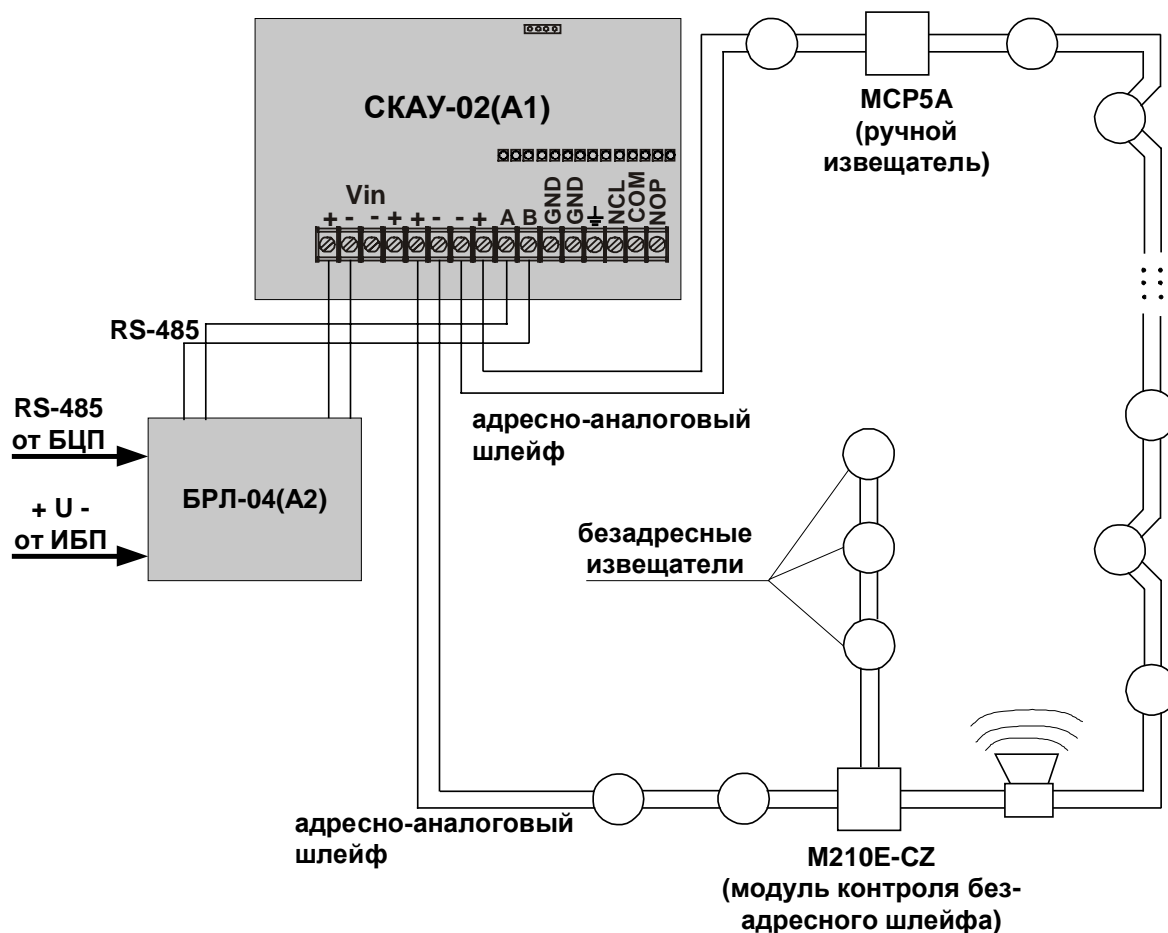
СКАУ-02(А1)

Vin
+ - - + + - - + A B GND GND ⏚ NCL COM NOP

MCP5A
(ручной
извещатель)

RS-485

RS-485
от БЦП

+ U -
от ИБП

БРЛ-04(А2)

адресно-аналоговый
шлейф

безадресные
извещатели

адресно-аналоговый
шлейф

M210E-CZ
(модуль контроля безадресного шлейфа)